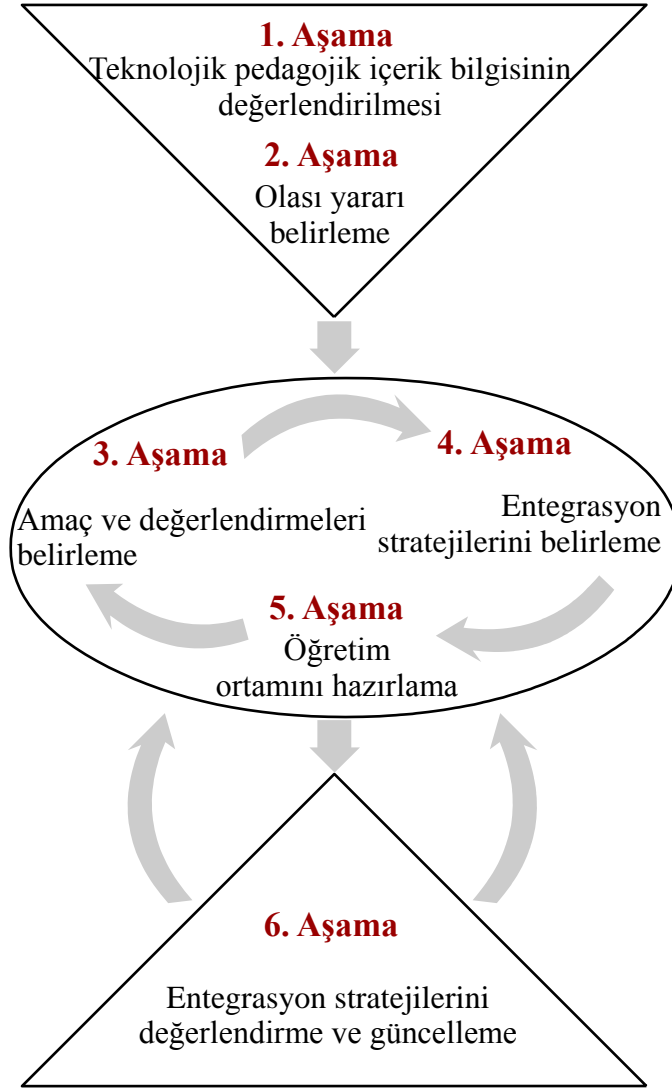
1. Aşama
Teknolojik pedagojik içerik bilgisinin değerlendirilmesi

2. Aşama
Olası yararı belirleme

3. Aşama
Amaç ve değerlendirmeleri belirleme

4. Aşama
Entegrasyon stratejilerini belirleme

5. Aşama
Öğretim ortamını hazırlama

6. Aşama
Entegrasyon stratejilerini değerlendirme ve güncelleme